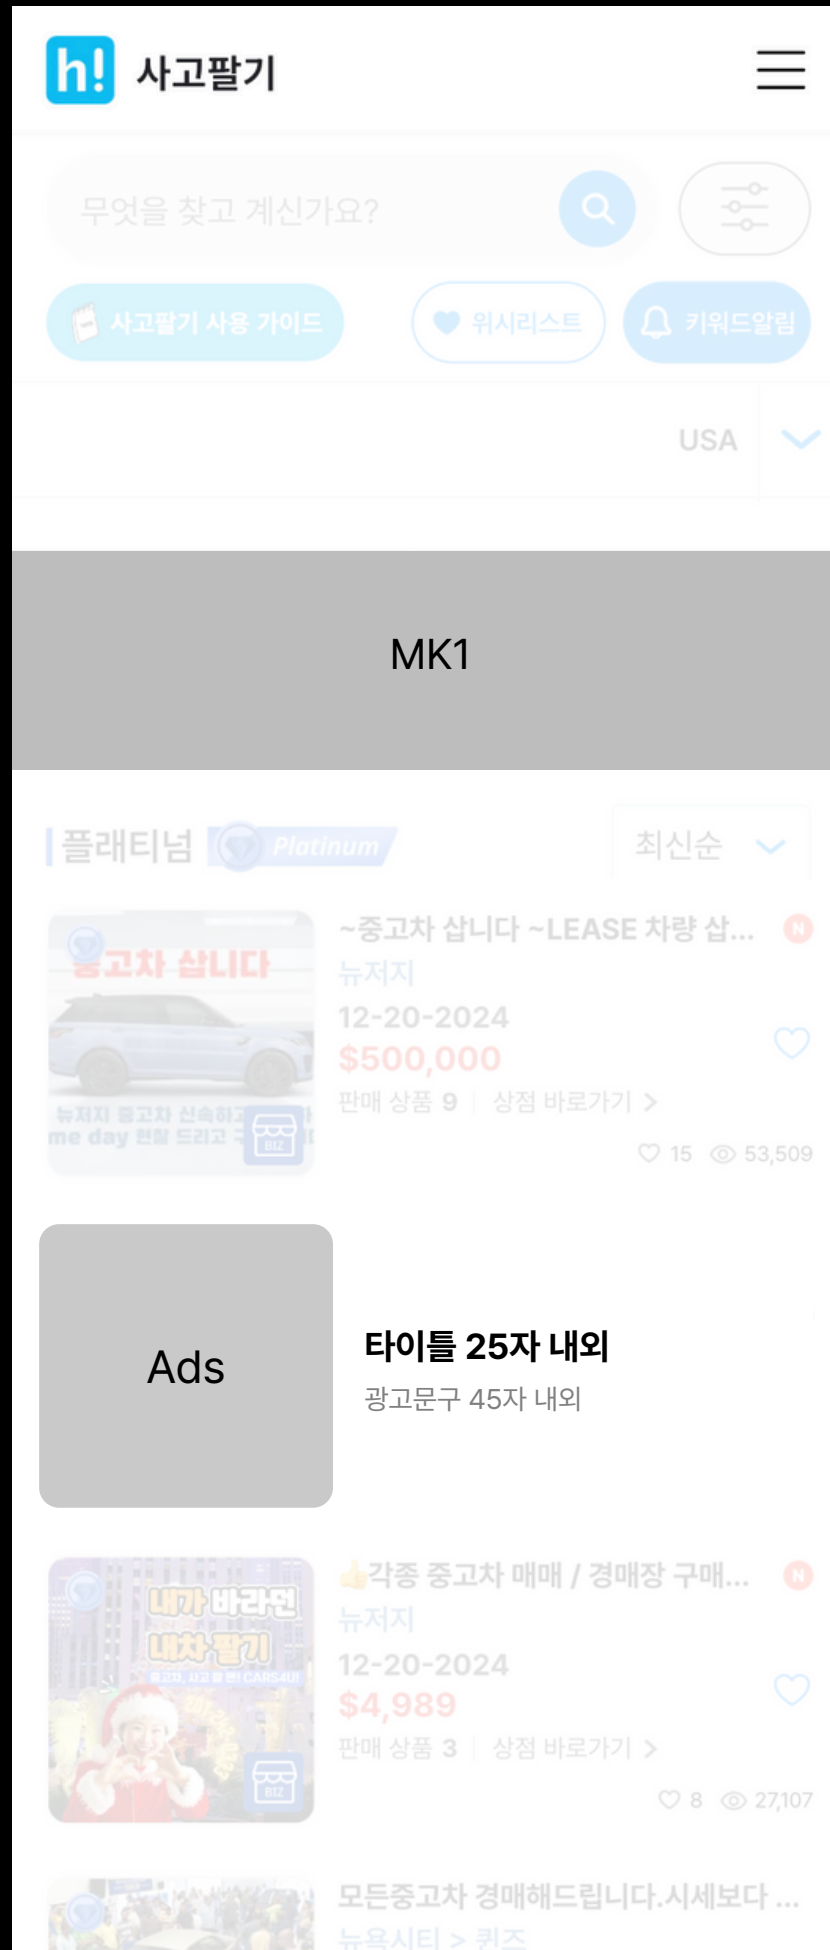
h! 사고팔기

무엇을 찾고 계신가요?

사고팔기 사용 가이드
위시리스트
키워드알림

USA

MK1

플래티넘 Platinum
최신순

~중고차 삽니다 ~LEASE 차량 삽...
N
뉴저지
12-20-2024
$500,000
판매 상품 9 | 상점 바로가기 >
15 53,509

중고차 삽니다
뉴저지 중고차 신속하고
me day 현찰 드리고
BIZ

Ads

타이틀 25자 내외
광고문구 45자 내외

👍각종 중고차 매매 / 경매장 구매...
N
뉴저지
12-20-2024
$4,989
판매 상품 3 | 상점 바로가기 >
8 27,107

내가 바라던 내차팔기
BIZ

모든중고차 경매해드립니다.시세보다 ...
뉴욕시티 > 퀸즈